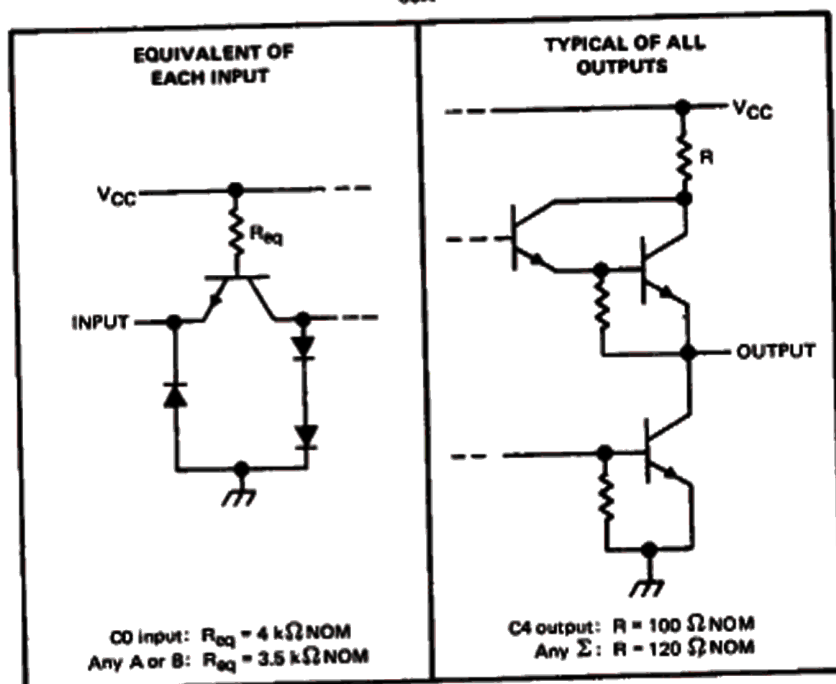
EQUIVALENT OF EACH INPUT

$V_{CC}$

$R_{eq}$

INPUT

C0 input: $R_{eq}$ = 4 k$\Omega$ NOM
Any A or B: $R_{eq}$ = 3.5 k$\Omega$ NOM

TYPICAL OF ALL OUTPUTS

$V_{CC}$

R

OUTPUT

C4 output: R = 100 $\Omega$ NOM
Any $\Sigma$: R = 120 $\Omega$ NOM